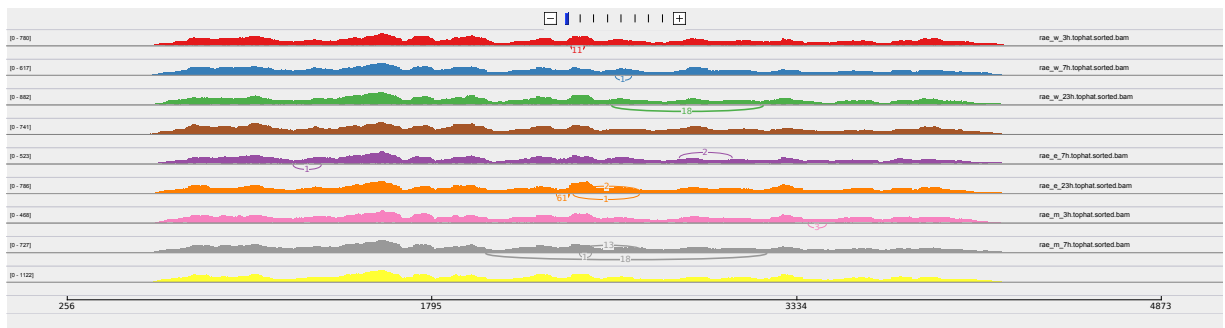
[0 - 780]
11
rae_w_3h.tophat.sorted.bam

[0 - 617]
1
rae_w_7h.tophat.sorted.bam

[0 - 882]
18
rae_w_23h.tophat.sorted.bam

[0 - 741]

[0 - 523]
1
2
rae_e_7h.tophat.sorted.bam

[0 - 786]
2
61
1
rae_e_23h.tophat.sorted.bam

[0 - 468]
1
rae_m_3h.tophat.sorted.bam

[0 - 727]
13
12
18
rae_m_7h.tophat.sorted.bam

[0 - 1122]

256
1795
3334
4873